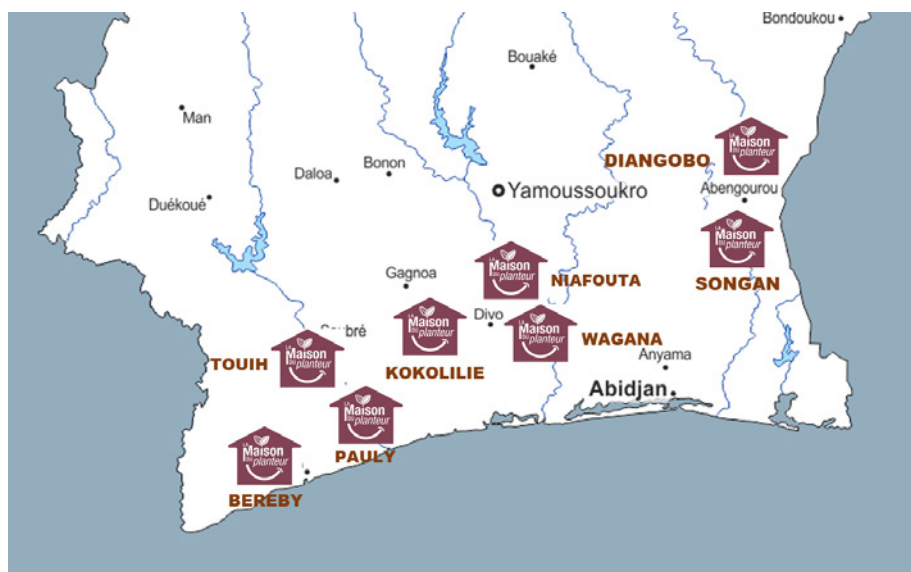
Bondoukou
Bouaké
Man
Bonon
Daloa
Yamoussoukro
Duékoué
DIANGOBO
La Maison du planteur
Abengourou
La Maison du planteur
SONGAN
La Maison du planteur
NIAFOUTA
Gagnoa
Soubré
La Maison du planteur
Divo
La Maison du planteur
WAGANA
La Maison du planteur
TOUIH
KOKOLILIE
Anyama
Abidjan
La Maison du planteur
PAULY
La Maison du planteur
BEREBY